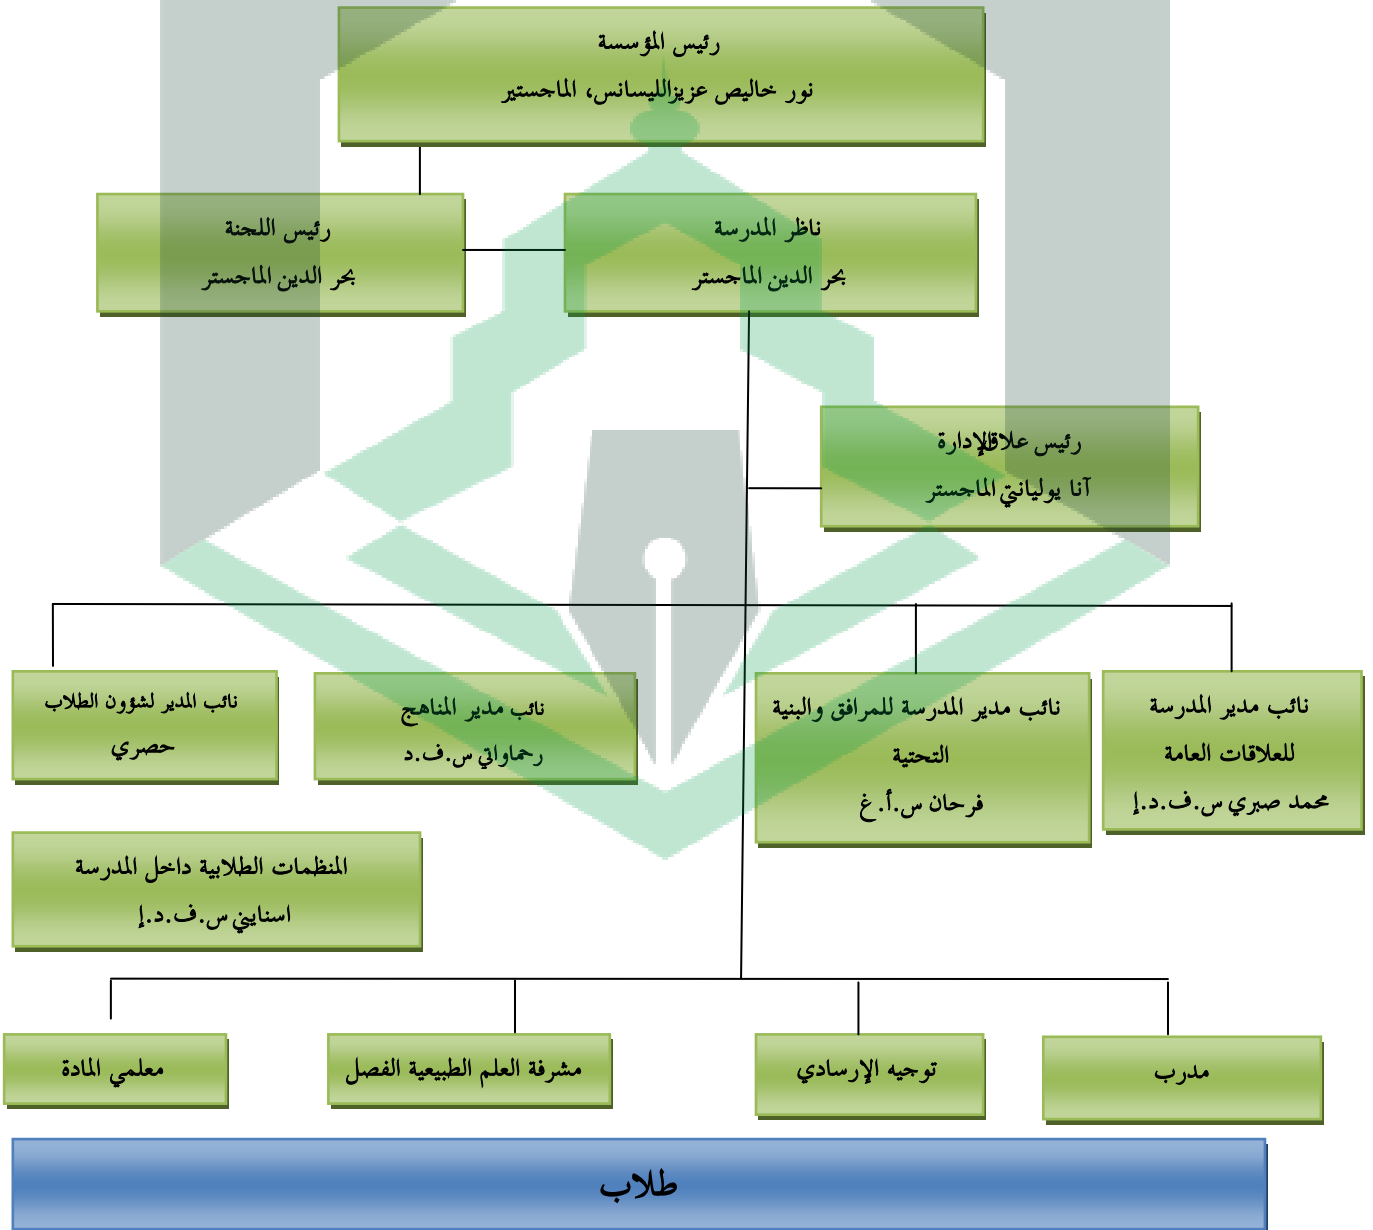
رئيس المؤسسة
نور خاليص عزيزالليسانس، الماجستير

ناظر المدرسة
بحر الدين الماجستر

رئيس اللجنة
بحر الدين الماجستر

رئيس علاقةالإدارة
آنا يوليانتي الماجستر

نائب مدير المدرسة
للعلاقات العامة
محمد صبري س.ف.د.إ

نائب مدير المدرسة للمرافق والبنية التحتية
فرحان س.أ.غ

نائب مدير المناهج
رحماواتي س.ف.د

نائب المدير لشؤون الطلاب
حصري

المنظمات الطلابية داخل المدرسة
اسنايني س.ف.د.إ

مدرب

توجيه الإرسادي

مشرفة العلم الطبيعية الفصل

معلمي المادة

طلاب